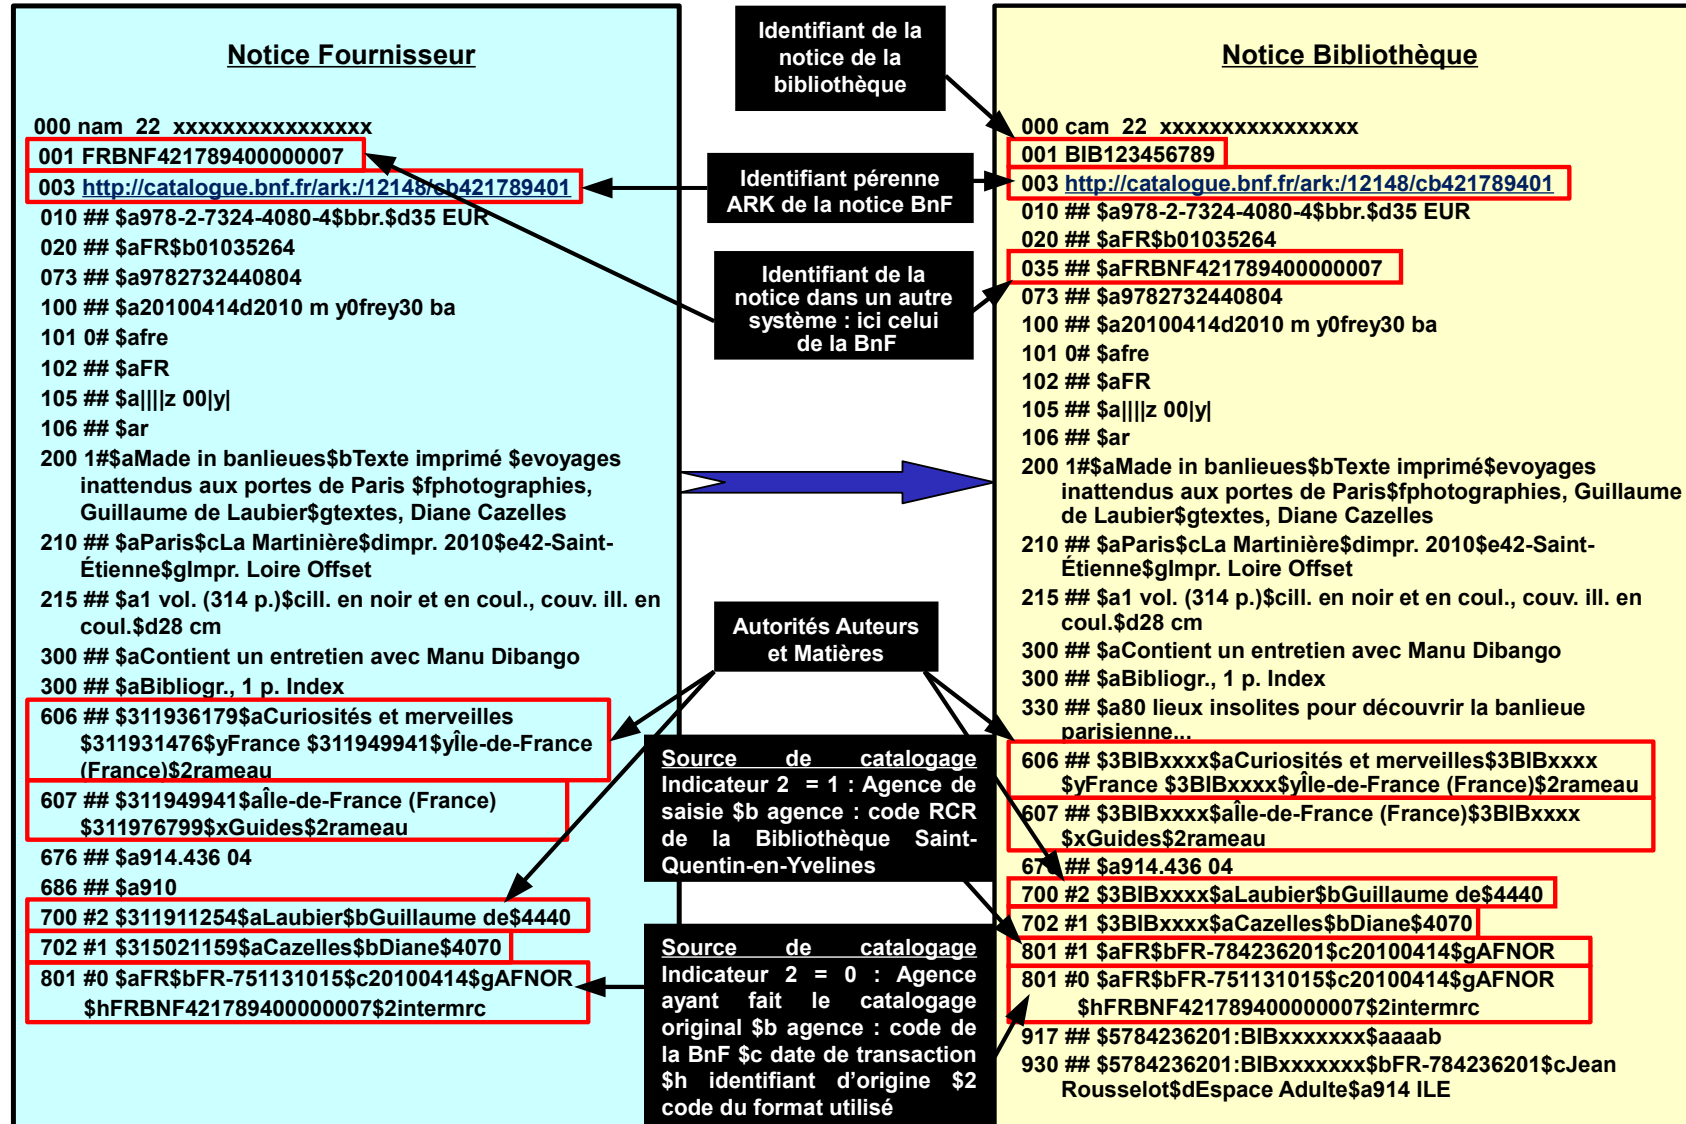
Notice Fournisseur

000 nam 22 xxxxxxxxxxxxxxx
001 FRBNF421789400000007
003 http://catalogue.bnf.fr/ark:/12148/cb421789401
010 ## $a978-2-7324-4080-4$bbr.$d35 EUR
020 ## $aFR$b01035264
073 ## $a9782732440804
100 ## $a20100414d2010 m y0frey30 ba
101 0# $afre
102 ## $aFR
105 ## $a||||z 00|y|
106 ## $ar
200 1#$aMade in banlieues$bTexte imprimé $evoyages inattendus aux portes de Paris $fphotographies, Guillaume de Laubier$gtextes, Diane Cazelles
210 ## $aParis$cLa Martinière$dimpr. 2010$e42-Saint-Étienne$gImpr. Loire Offset
215 ## $a1 vol. (314 p.)$cill. en noir et en coul., couv. ill. en coul.$d28 cm
300 ## $aContient un entretien avec Manu Dibango
300 ## $aBibliogr., 1 p. Index
606 ## $311936179$aCuriosités et merveilles $311931476$yFrance $311949941$yÎle-de-France (France)$2rameau
607 ## $311949941$aÎle-de-France (France) $311976799$xGuides$2rameau
676 ## $a914.436 04
686 ## $a910
700 #2 $311911254$aLaubier$bGuillaume de$4440
702 #1 $315021159$aCazelles$bDiane$4070
801 #0 $aFR$bFR-751131015$c20100414$gAFNOR $hFRBNF421789400000007$2intermrc

Identifiant de la notice de la bibliothèque

Identifiant pérenne ARK de la notice BnF

Identifiant de la notice dans un autre système : ici celui de la BnF

Autorités Auteurs et Matières

Source de catalogage Indicateur 2 = 1 : Agence de saisie $b agence : code RCR de la Bibliothèque Saint-Quentin-en-Yvelines

Source de catalogage Indicateur 2 = 0 : Agence ayant fait le catalogage original $b agence : code de la BnF $c date de transaction $h identifiant d'origine $2 code du format utilisé

Notice Bibliothèque

000 cam 22 xxxxxxxxxxxxxxx
001 BIB123456789
003 http://catalogue.bnf.fr/ark:/12148/cb421789401
010 ## $a978-2-7324-4080-4$bbr.$d35 EUR
020 ## $aFR$b01035264
035 ## $aFRBNF421789400000007
073 ## $a9782732440804
100 ## $a20100414d2010 m y0frey30 ba
101 0# $afre
102 ## $aFR
105 ## $a||||z 00|y|
106 ## $ar
200 1#$aMade in banlieues$bTexte imprimé$evoyages inattendus aux portes de Paris$fphotographies, Guillaume de Laubier$gtextes, Diane Cazelles
210 ## $aParis$cLa Martinière$dimpr. 2010$e42-Saint-Étienne$gImpr. Loire Offset
215 ## $a1 vol. (314 p.)$cill. en noir et en coul., couv. ill. en coul.$d28 cm
300 ## $aContient un entretien avec Manu Dibango
300 ## $aBibliogr., 1 p. Index
330 ## $a80 lieux insolites pour découvrir la banlieue parisienne...
606 ## $3BIBxxxx$aCuriosités et merveilles$3BIBxxxx $yFrance $3BIBxxxx$yÎle-de-France (France)$2rameau
607 ## $3BIBxxxx$aÎle-de-France (France)$3BIBxxxx $xGuides$2rameau
676 ## $a914.436 04
700 #2 $3BIBxxxx$aLaubier$bGuillaume de$4440
702 #1 $3BIBxxxx$aCazelles$bDiane$4070
801 #1 $aFR$bFR-784236201$c20100414$gAFNOR
801 #0 $aFR$bFR-751131015$c20100414$gAFNOR $hFRBNF421789400000007$2intermrc
917 ## $5784236201:BIBxxxxxxx$aaaab
930 ## $5784236201:BIBxxxxxxx$bFR-784236201$cJean Rousselot$dEspace Adulte$a914 ILE